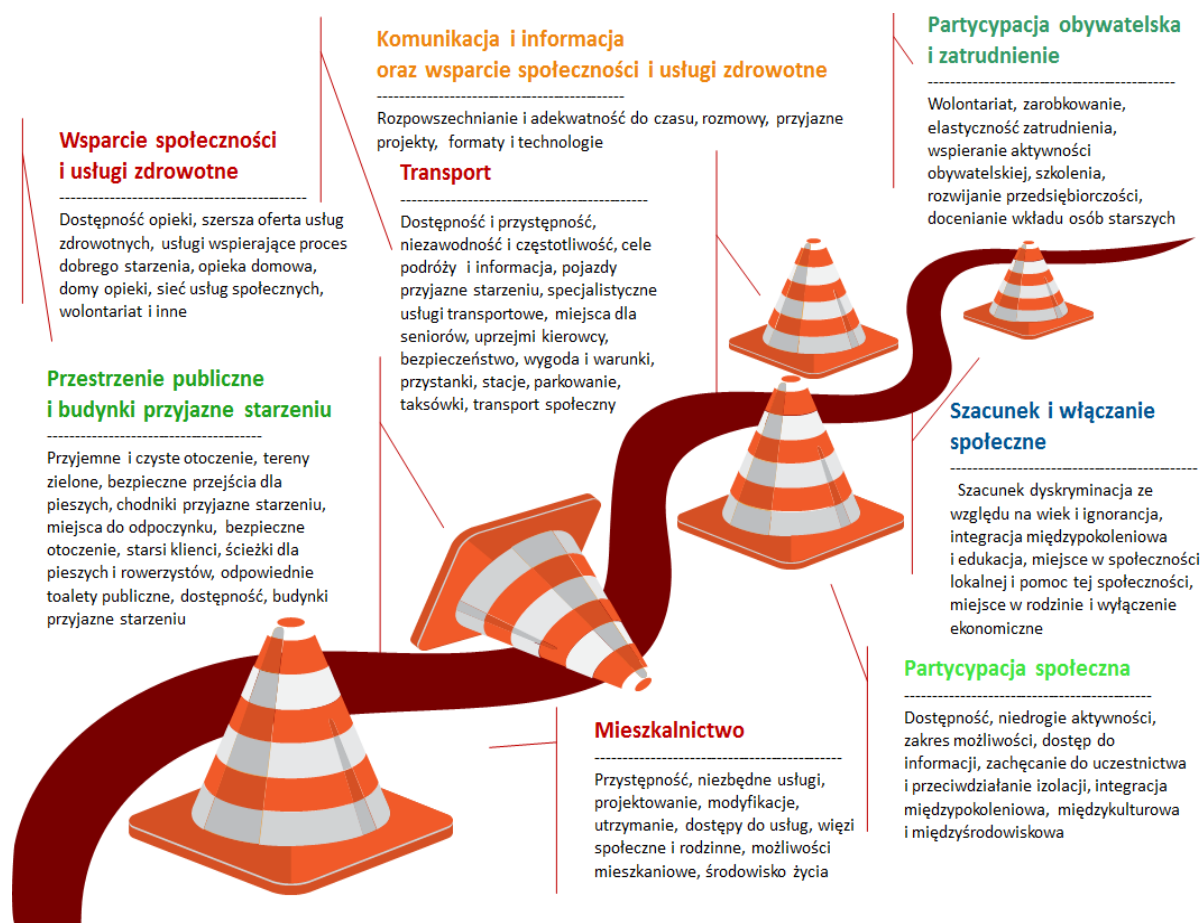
Komunikacja i informacja
oraz wsparcie społeczności i usługi zdrowotne

Rozpowszechnianie i adekwatność do czasu, rozmowy, przyjazne projekty, formaty i technologie

Partycypacja obywatelska
i zatrudnienie

Wolontariat, zarobkowanie, elastyczność zatrudnienia, wspieranie aktywności obywatelskiej, szkolenia, rozwijanie przedsiębiorczości, docenianie wkładu osób starszych

Wsparcie społeczności
i usługi zdrowotne

Dostępność opieki, szersza oferta usług zdrowotnych, usługi wspierające proces dobrego starzenia, opieka domowa, domy opieki, sieć usług społecznych, wolontariat i inne

Transport

Dostępność i przystępność, niezawodność i częstotliwość, cele podróży i informacja, pojazdy przyjazne starzeniu, specjalistyczne usługi transportowe, miejsca dla seniorów, uprzejmi kierowcy, bezpieczeństwo, wygoda i warunki, przystanki, stacje, parkowanie, taksówki, transport społeczny

Przestrzenie publiczne
i budynki przyjazne starzeniu

Przyjemne i czyste otoczenie, tereny zielone, bezpieczne przejścia dla pieszych, chodniki przyjazne starzeniu, miejsca do odpoczynku, bezpieczne otoczenie, starsi klienci, ścieżki dla pieszych i rowerzystów, odpowiednie toalety publiczne, dostępność, budynki przyjazne starzeniu

Szacunek i włączanie społeczne

Szacunek dyskryminacja ze względu na wiek i ignorancja, integracja międzypokoleniowa i edukacja, miejsce w społeczności lokalnej i pomoc tej społeczności, miejsce w rodzinie i wyłączenie ekonomiczne

Partycypacja społeczna

Dostępność, niedrogie aktywności, zakres możliwości, dostęp do informacji, zachęcanie do uczestnictwa i przeciwdziałanie izolacji, integracja międzypokoleniowa, międzykulturowa i międzyśrodowiskowa

Mieszkalnictwo

Przystępność, niezbędne usługi, projektowanie, modyfikacje, utrzymanie, dostępy do usług, więzi społeczne i rodzinne, możliwości mieszkaniowe, środowisko życia